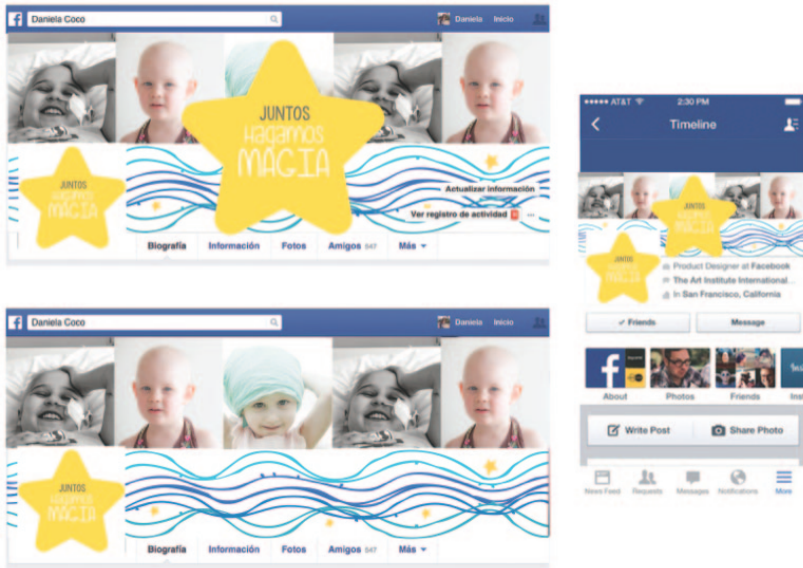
Daniela Coco

Daniela Inicio

JUNTOS
Hagamos
MAGIA

JUNTOS
Hagamos
MAGIA

Actualizar información

Ver registro de actividad

Biografía Información Fotos Amigos 547 Más

Daniela Coco

Daniela Inicio

JUNTOS
Hagamos
MAGIA

Biografía Información Fotos Amigos 547 Más

AT&T 2:30 PM

Timeline

JUNTOS
Hagamos
MAGIA

JUNTOS
Hagamos
MAGIA

Product Designer at Facebook

The Art Institute International...

In San Francisco, California

✓ Friends

Message

About Photos Friends Ins

Write Post

Share Photo

News Feed Requests Messages Notifications More